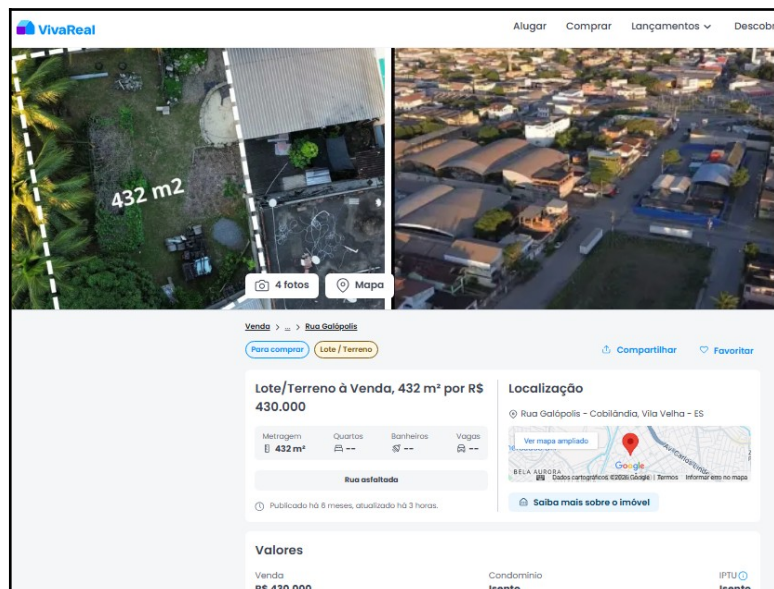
VivaReal

Alugar Comprar Lançamentos Descobr

432 m2

4 fotos Mapa

Venda > ... > Rua Galópolis

Para comprar Lote / Terreno

Compartilhar Favoritar

Lote/Terreno à Venda, 432 m² por R$ 430.000

| Metragem | Quartos | Banheiros | Vagas |
|---|---|---|---|
| 432 m² | -- | -- | -- |

Rua asfaltada

Publicado há 8 meses, atualizado há 3 horas.

Localização

Rua Galópolis - Cobilândia, Vila Velha - ES

Ver mapa ampliado

BELA AURORA

Google

Dados cartográficos ©2026 Google | Termos | Informar erro no mapa

Saiba mais sobre o imóvel

Valores

Venda
R$ 430.000

Condomínio
Isento

IPTU
Isento